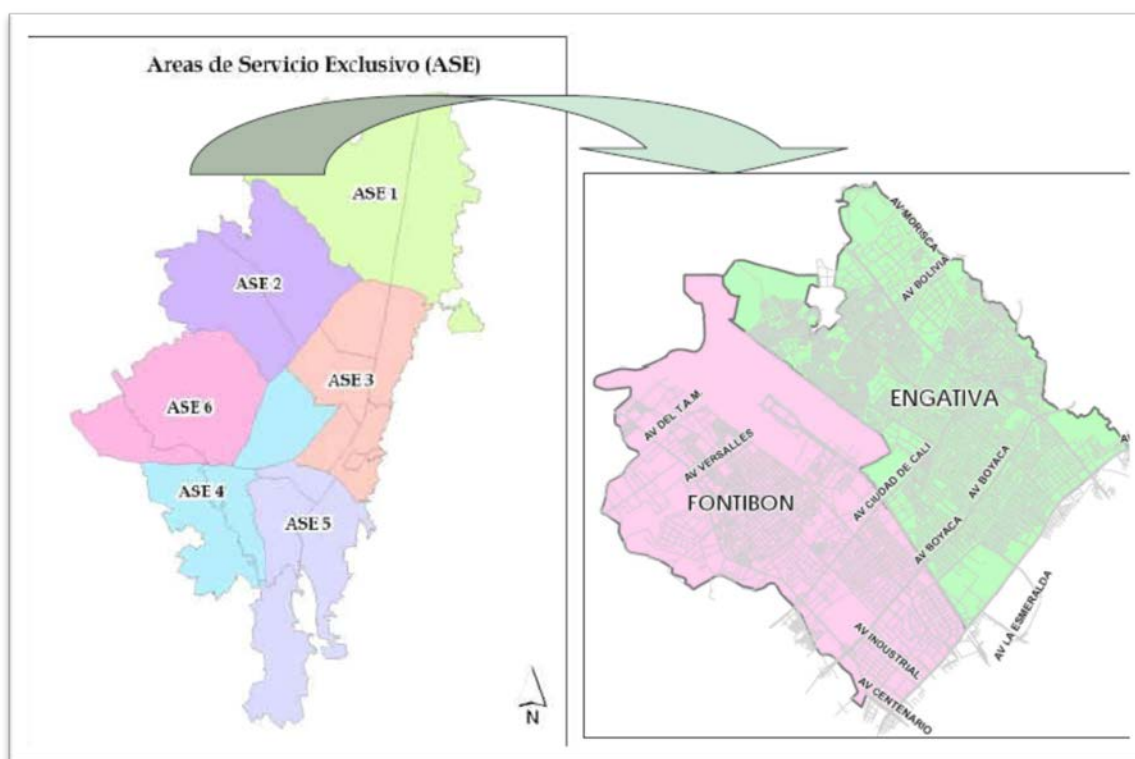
Areas de Servicio Exclusivo (ASE)

ASE 1
ASE 2
ASE 3
ASE 6
ASE 4
ASE 5
N

AV MORISCA
AV BOLIVIA
ENGATIVA
AV DEL T.A.M.
AV VERSALLES
FONTIBON
AV CIUDAD DE CALI
AV BOYACA
AV BOYACA
AV INDUSTRIAL
AV LA ESMERALDA
AV CENTENARIO